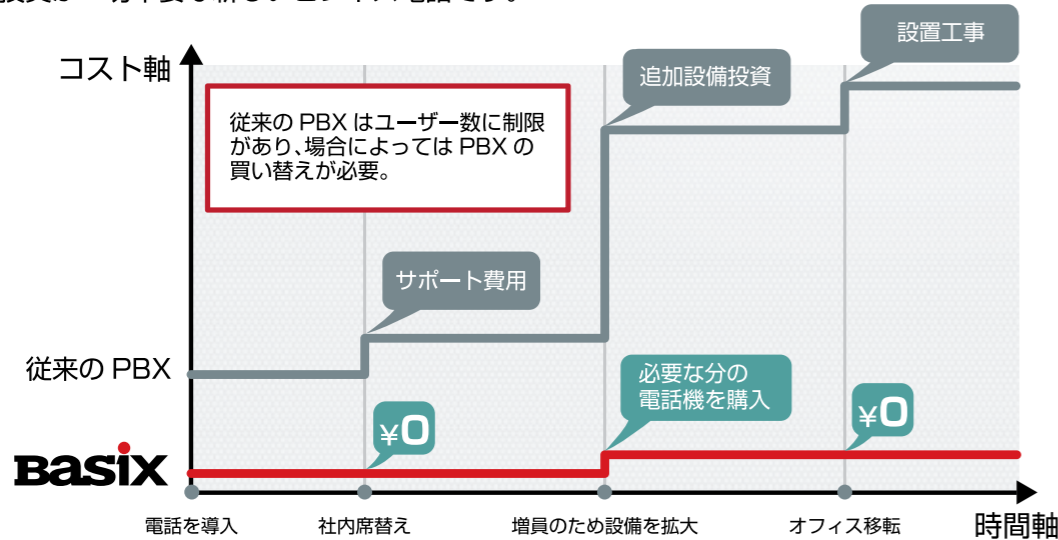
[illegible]

コスト軸

従来の PBX はユーザー数に制限があり、場合によっては PBX の買い替えが必要。

設置工事

追加設備投資

サポート費用

従来の PBX

必要な分の電話機を購入

¥0

¥0

BASIX

電話を導入

社内席替え

増員のため設備を拡大

オフィス移転

時間軸